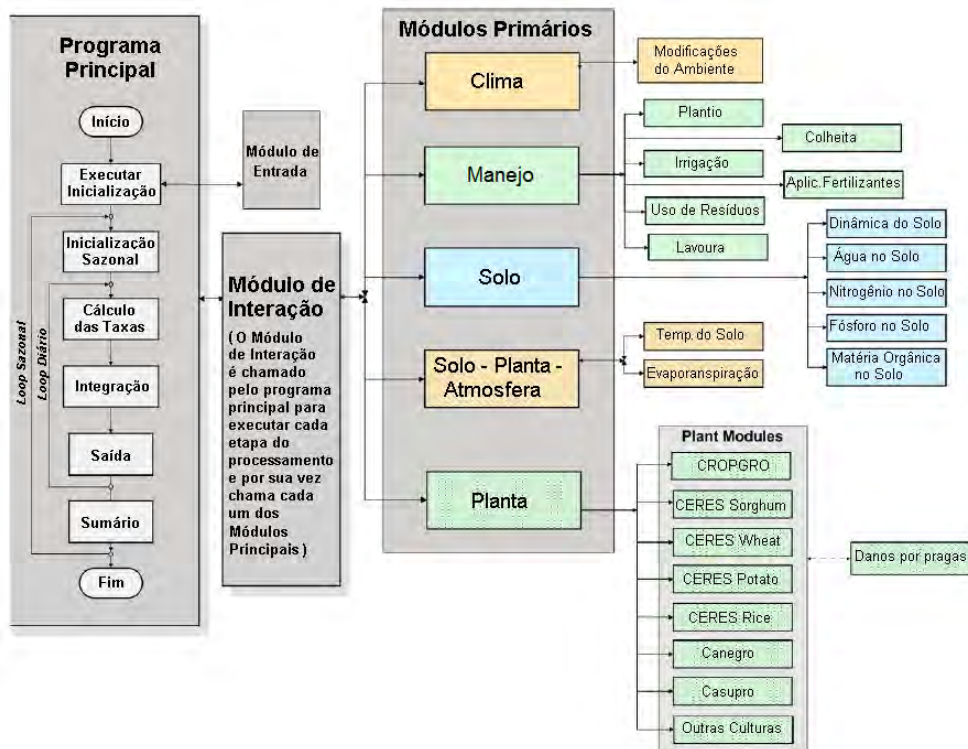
Programa Principal

Início

Executar Inicialização

Inicialização Sazonal

Cálculo das Taxas

Integração

Saída

Sumário

Fim

Loop Sazonal

Loop Diário

Módulo de Entrada

Módulo de Interação

( O Módulo de Interação é chamado pelo programa principal para executar cada etapa do processamento e por sua vez chama cada um dos Módulos Principais )

Módulos Primários

Clima

Manejo

Solo

Solo - Planta - Atmosfera

Planta

Modificações do Ambiente

Plantio

Colheita

Irrigação

Aplic.Fertilizantes

Uso de Resíduos

Lavoura

Dinâmica do Solo

Água no Solo

Nitrogênio no Solo

Fósforo no Solo

Matéria Orgânica no Solo

Temp. do Solo

Evaporanspiração

Plant Modules

CROPGRO

CERES Sorghum

CERES Wheat

CERES Potato

CERES Rice

Canegro

Casupro

Outras Culturas

Danos por pragas